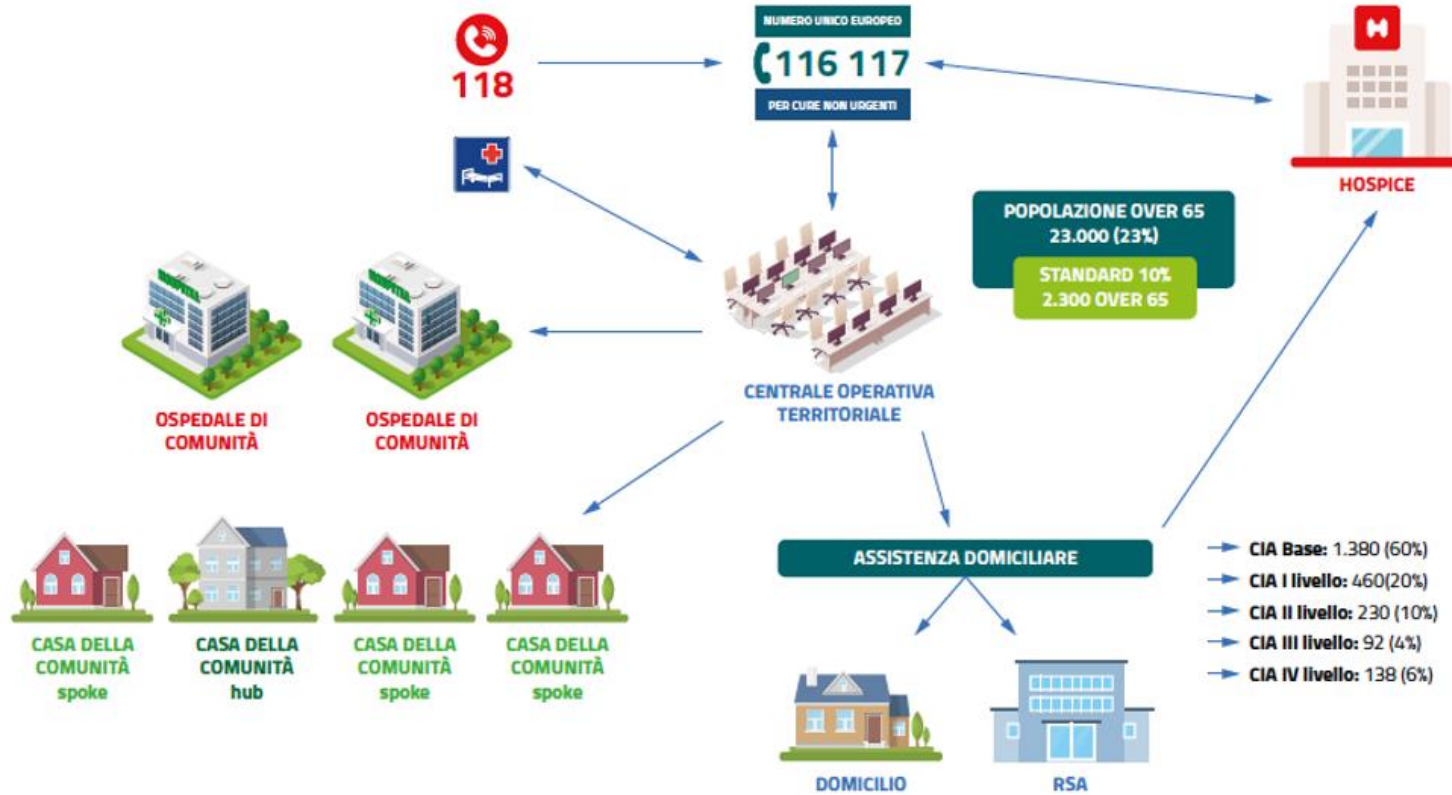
118

NUMERO UNICO EUROPEO
116 117
PER CURE NON URGENTI

HOSPICE

POPOLAZIONE OVER 65
23.000 (23%)
STANDARD 10%
2.300 OVER 65

OSPEDALE DI COMUNITÀ

OSPEDALE DI COMUNITÀ

CENTRALE OPERATIVA TERRITORIALE

CASA DELLA COMUNITÀ spoke

CASA DELLA COMUNITÀ hub

CASA DELLA COMUNITÀ spoke

CASA DELLA COMUNITÀ spoke

ASSISTENZA DOMICILIARE

CIA Base: 1.380 (60%)
CIA I livello: 460(20%)
CIA II livello: 230 (10%)
CIA III livello: 92 (4%)
CIA IV livello: 138 (6%)

DOMICILIO

RSA